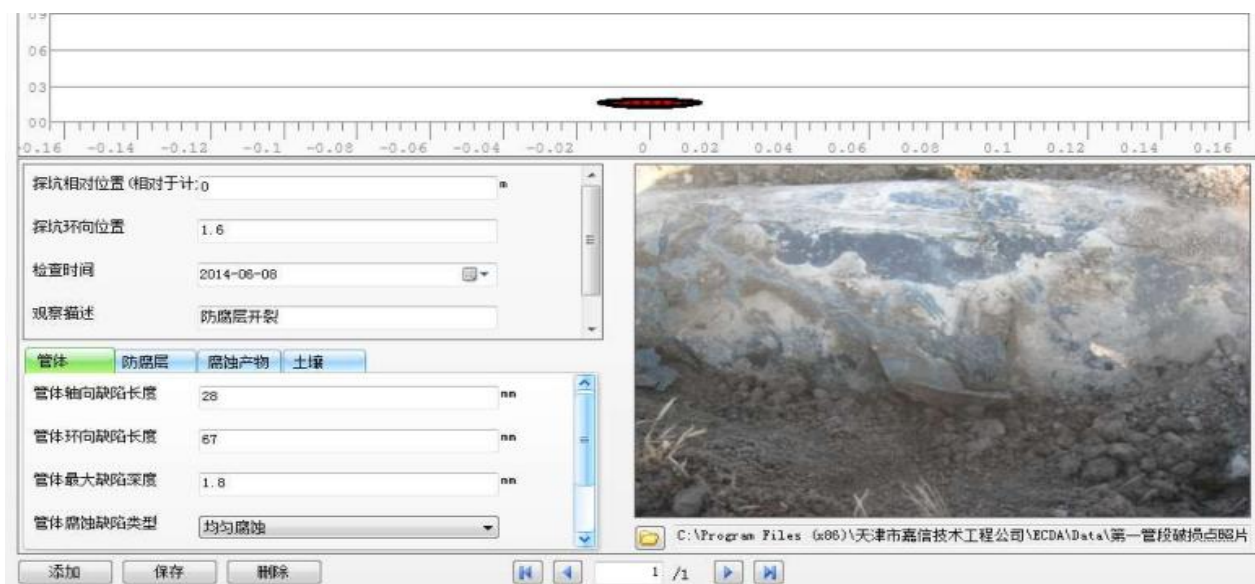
09
06
03
00
-0.16 -0.14 -0.12 -0.1 -0.08 -0.06 -0.04 -0.02 0 0.02 0.04 0.06 0.08 0.1 0.12 0.14 0.16

探坑相对位置(相对于计 0 m
探坑环向位置 1.6
检查时间 2014-06-08
观察描述 防腐层开裂

管体 防腐层 腐蚀产物 土壤

管体轴向缺陷长度 28 mm
管体环向缺陷长度 67 mm
管体最大缺陷深度 1.8 mm
管体腐蚀缺陷类型 均匀腐蚀

C:\Program Files (x86)\天津市嘉信技术工程公司\ECDA\Data\第一管段破损点照片

添加 保存 删除 1 /1